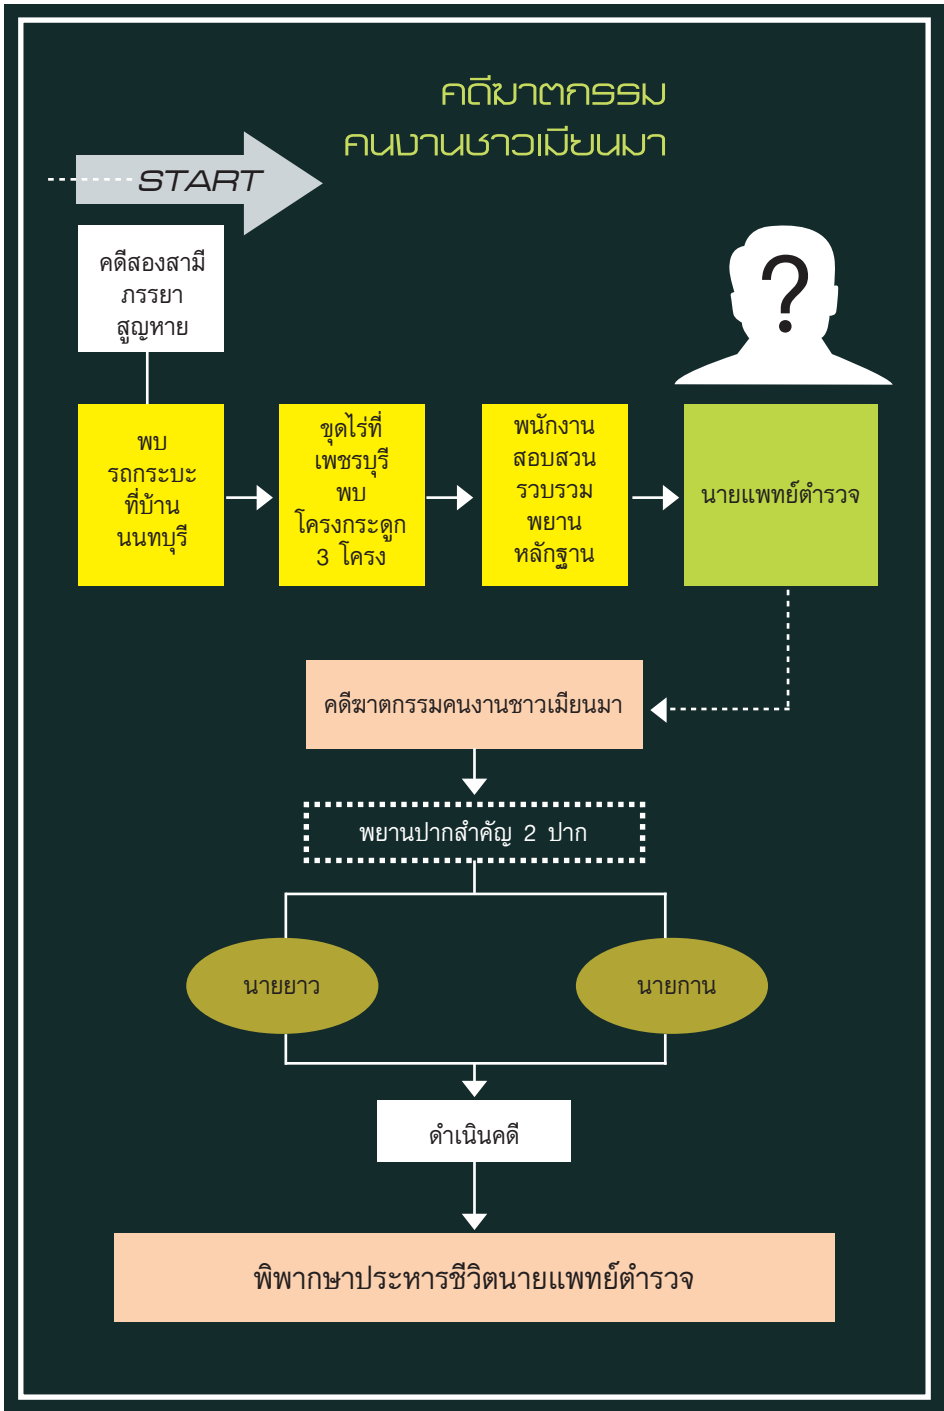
คดีฆาตกรรม
คนงานชาวเมียนมา

START

คดีสองสามีภรรยาสูญหาย

พบรถกระบะที่บ้านนนทบุรี

ขุดไร่ที่เพชรบุรีพบโครงกระดูก 3 โครง

พนักงานสอบสวนรวบรวมพยานหลักฐาน

?

นายแพทย์ตำรวจ

คดีฆาตกรรมคนงานชาวเมียนมา

พยานปากสำคัญ 2 ปาก

นายยาว

นายกาน

ดำเนินคดี

พิพากษาประหารชีวิตนายแพทย์ตำรวจ